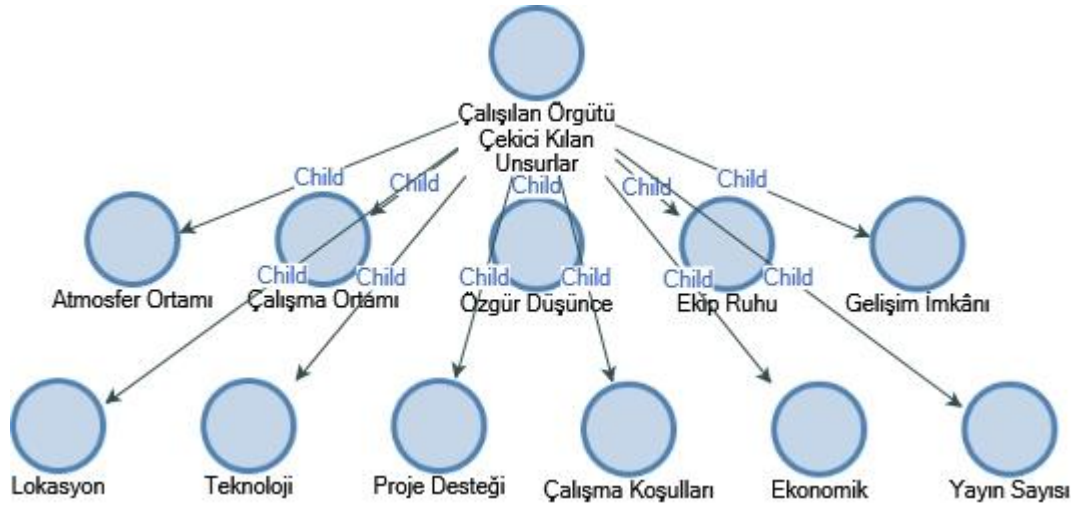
Çalışılan Örgütü Çekici Kılan Unsurlar

Child
Child
Child
Child
Child

Atmosfer Ortamı
Çalışma Ortamı
Özgür Düşünce
Ekip Ruhu
Gelişim İmkânı

Child
Child
Child
Child
Child
Child

Lokasyon
Teknoloji
Proje Desteği
Çalışma Koşulları
Ekonomik
Yayın Sayısı